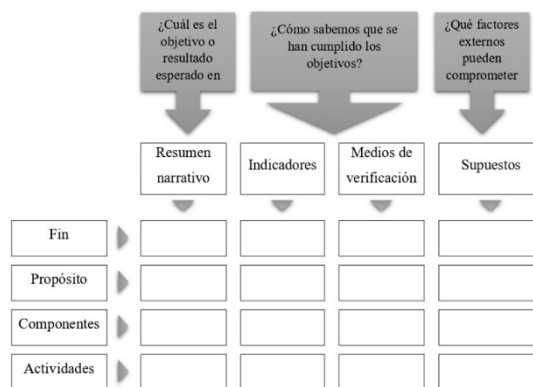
¿Cuál es el objetivo o resultado esperado en

¿Cómo sabemos que se han cumplido los objetivos?

¿Qué factores externos pueden comprometer

| | Resumen narrativo | Indicadores | Medios de verificación | Supuestos |
|---|---|---|---|---|
| Fin | | | | |
| Propósito | | | | |
| Componentes | | | | |
| Actividades | | | | |